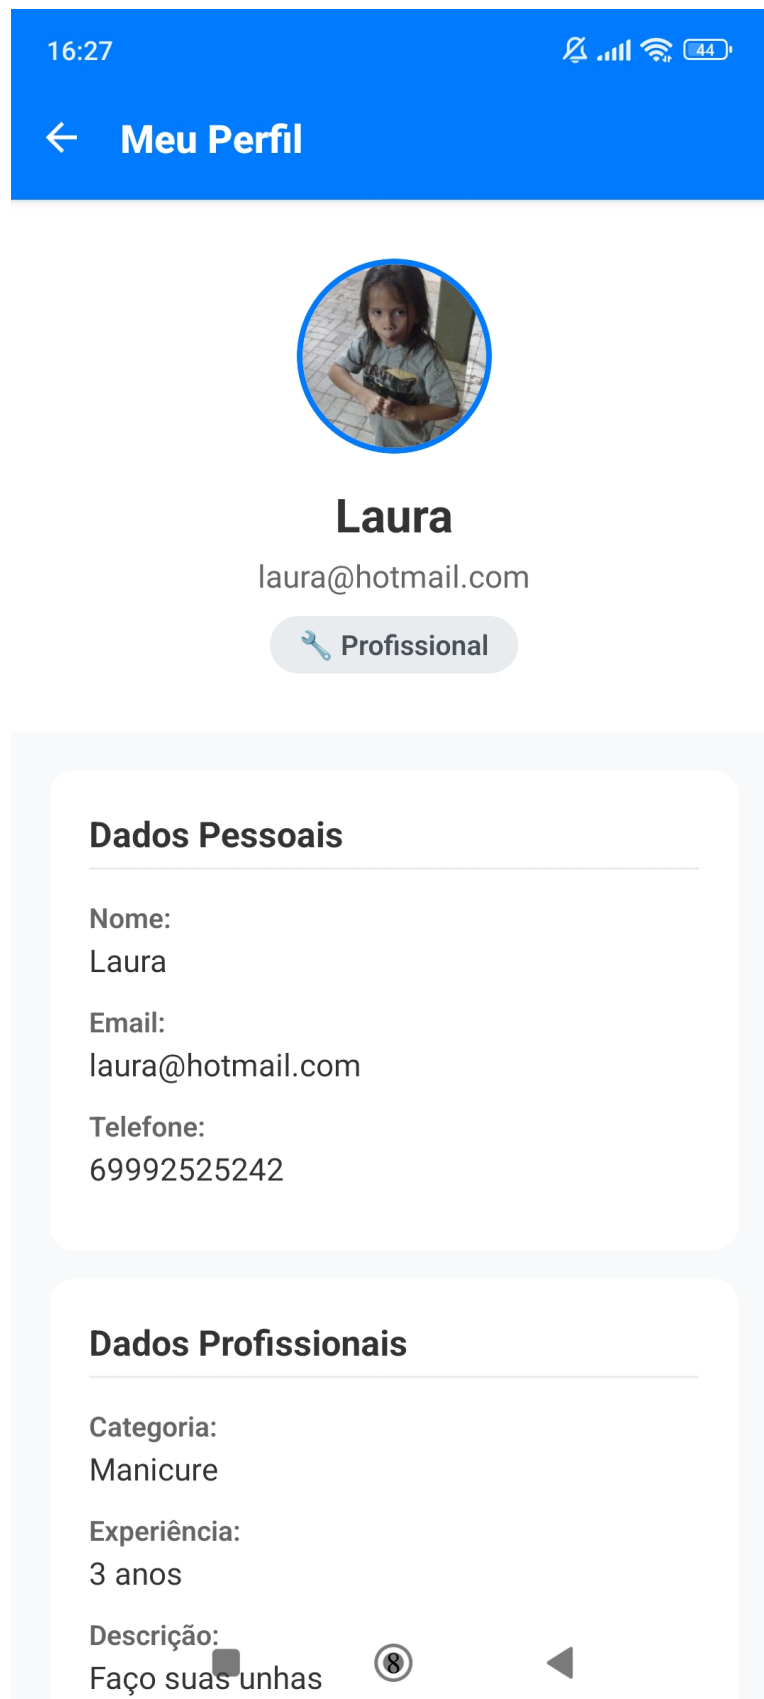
16:27

44

Meu Perfil

Laura

laura@hotmail.com

🔧 Profissional

Dados Pessoais

Nome:
Laura

Email:
laura@hotmail.com

Telefone:
69992525242

Dados Profissionais

Categoria:
Manicure

Experiência:
3 anos

Descrição:
Faço suas unhas